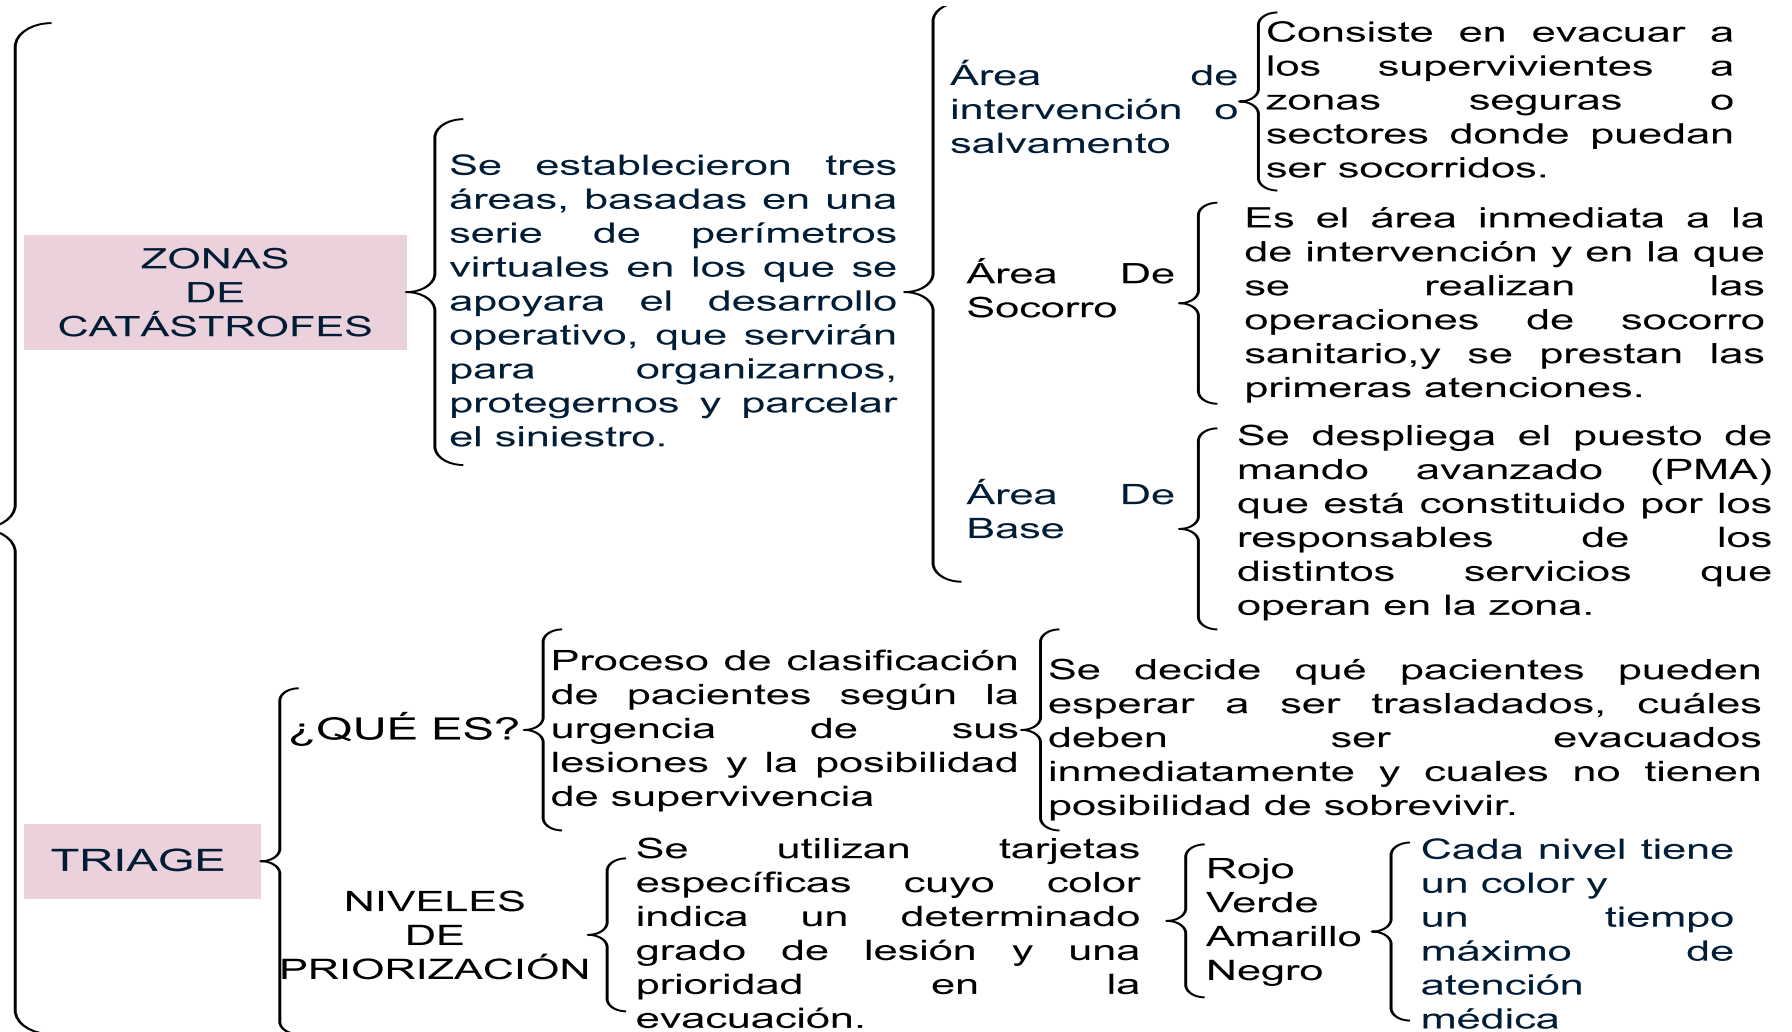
ZONAS DE CATÁSTROFES

Se establecieron tres áreas, basadas en una serie de perímetros virtuales en los que se apoyara el desarrollo operativo, que servirán para organizarnos, protegernos y parcelar el siniestro.

Área de intervención o salvamento

Consiste en evacuar a los supervivientes a zonas seguras o sectores donde puedan ser socorridos.

Área De Socorro

Es el área inmediata a la de intervención y en la que se realizan las operaciones de socorro sanitario,y se prestan las primeras atenciones.

Área De Base

Se despliega el puesto de mando avanzado (PMA) que está constituido por los responsables de los distintos servicios que operan en la zona.

TRIAGE

¿QUÉ ES?

Proceso de clasificación de pacientes según la urgencia de sus lesiones y la posibilidad de supervivencia

Se decide qué pacientes pueden esperar a ser trasladados, cuáles deben ser evacuados inmediatamente y cuales no tienen posibilidad de sobrevivir.

NIVELES DE PRIORIZACIÓN

Se utilizan tarjetas específicas cuyo color indica un determinado grado de lesión y una prioridad en la evacuación.

Rojo
Verde
Amarillo
Negro

Cada nivel tiene un color y un tiempo máximo de atención médica